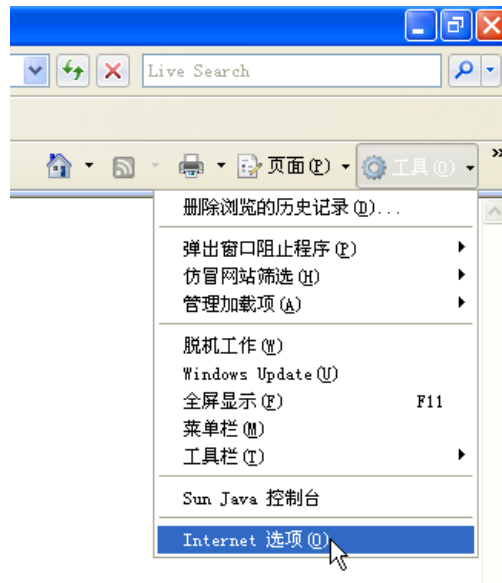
Live Search

页面(P)
工具(O)
»

删除浏览的历史记录(D)...

弹出窗口阻止程序(P)
仿冒网站筛选(H)
管理加载项(A)

脱机工作(W)
Windows Update(U)
全屏显示(F) F11
菜单栏(M)
工具栏(T)

Sun Java 控制台

Internet 选项(O)